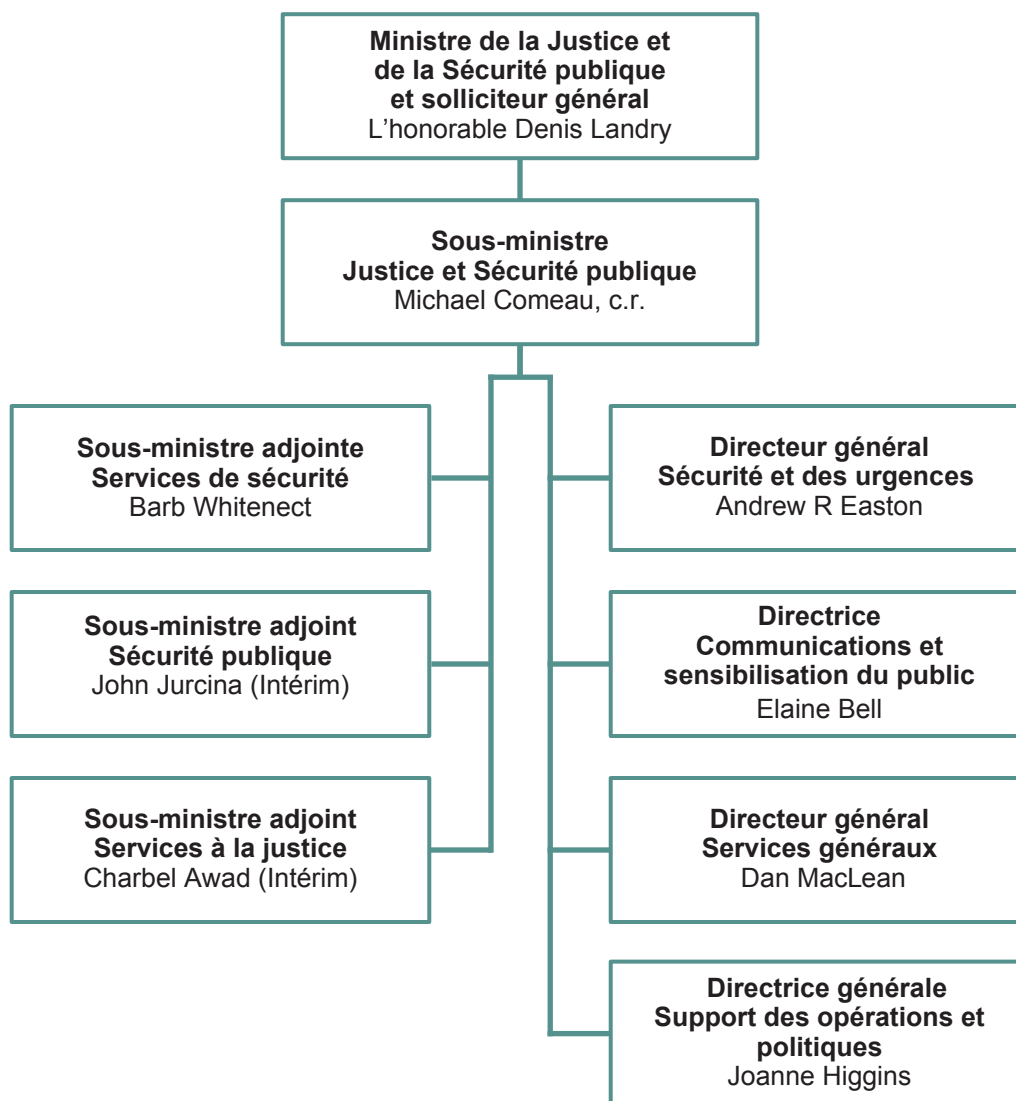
**Ministre de la Justice et de la Sécurité publique et solliciteur général**
L'honorable Denis Landry

**Sous-ministre Justice et Sécurité publique**
Michael Comeau, c.r.

**Sous-ministre adjointe Services de sécurité**
Barb Whitenect

**Sous-ministre adjoint Sécurité publique**
John Jurcina (Intérim)

**Sous-ministre adjoint Services à la justice**
Charbel Awad (Intérim)

**Directeur général Sécurité et des urgences**
Andrew R Easton

**Directrice Communications et sensibilisation du public**
Elaine Bell

**Directeur général Services généraux**
Dan MacLean

**Directrice générale Support des opérations et politiques**
Joanne Higgins